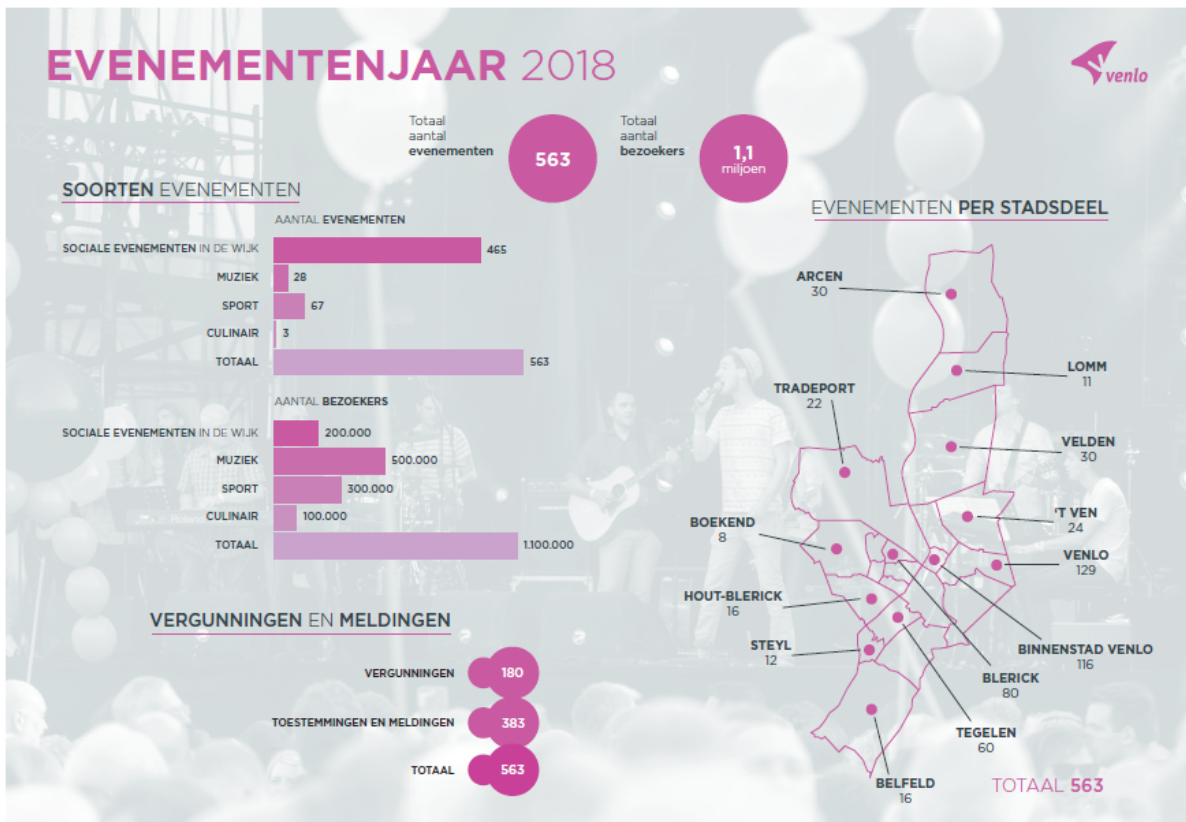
EVENEMENTENJAAR 2018

venlo

Totaal aantal evenementen 563

Totaal aantal bezoekers 1,1 miljoen

SOORTEN EVENEMENTEN

AANTAL EVENEMENTEN

| | |
|---|---|
| SOCIALE EVENEMENTEN IN DE WIJK | 465 |
| MUZIEK | 28 |
| SPORT | 67 |
| CULINAIR | 3 |
| TOTAAL | 563 |

AANTAL BEZOEKERS

| | |
|---|---|
| SOCIALE EVENEMENTEN IN DE WIJK | 200.000 |
| MUZIEK | 500.000 |
| SPORT | 300.000 |
| CULINAIR | 100.000 |
| TOTAAL | 1.100.000 |

VERGUNNINGEN EN MELDINGEN

| | |
|---|---|
| VERGUNNINGEN | 180 |
| TOESTEMMINGEN EN MELDINGEN | 383 |
| TOTAAL | 563 |

EVENEMENTEN PER STADSDEEL

ARCEN 30
LOMM 11
TRADEPORT 22
VELDEN 30
'T VEN 24
BOEKEND 8
VENLO 129
HOUT-BLERICK 16
BINNENSTAD VENLO 116
STEYL 12
BLERICK 80
TEGELEN 60
BELFELD 16

TOTAAL 563